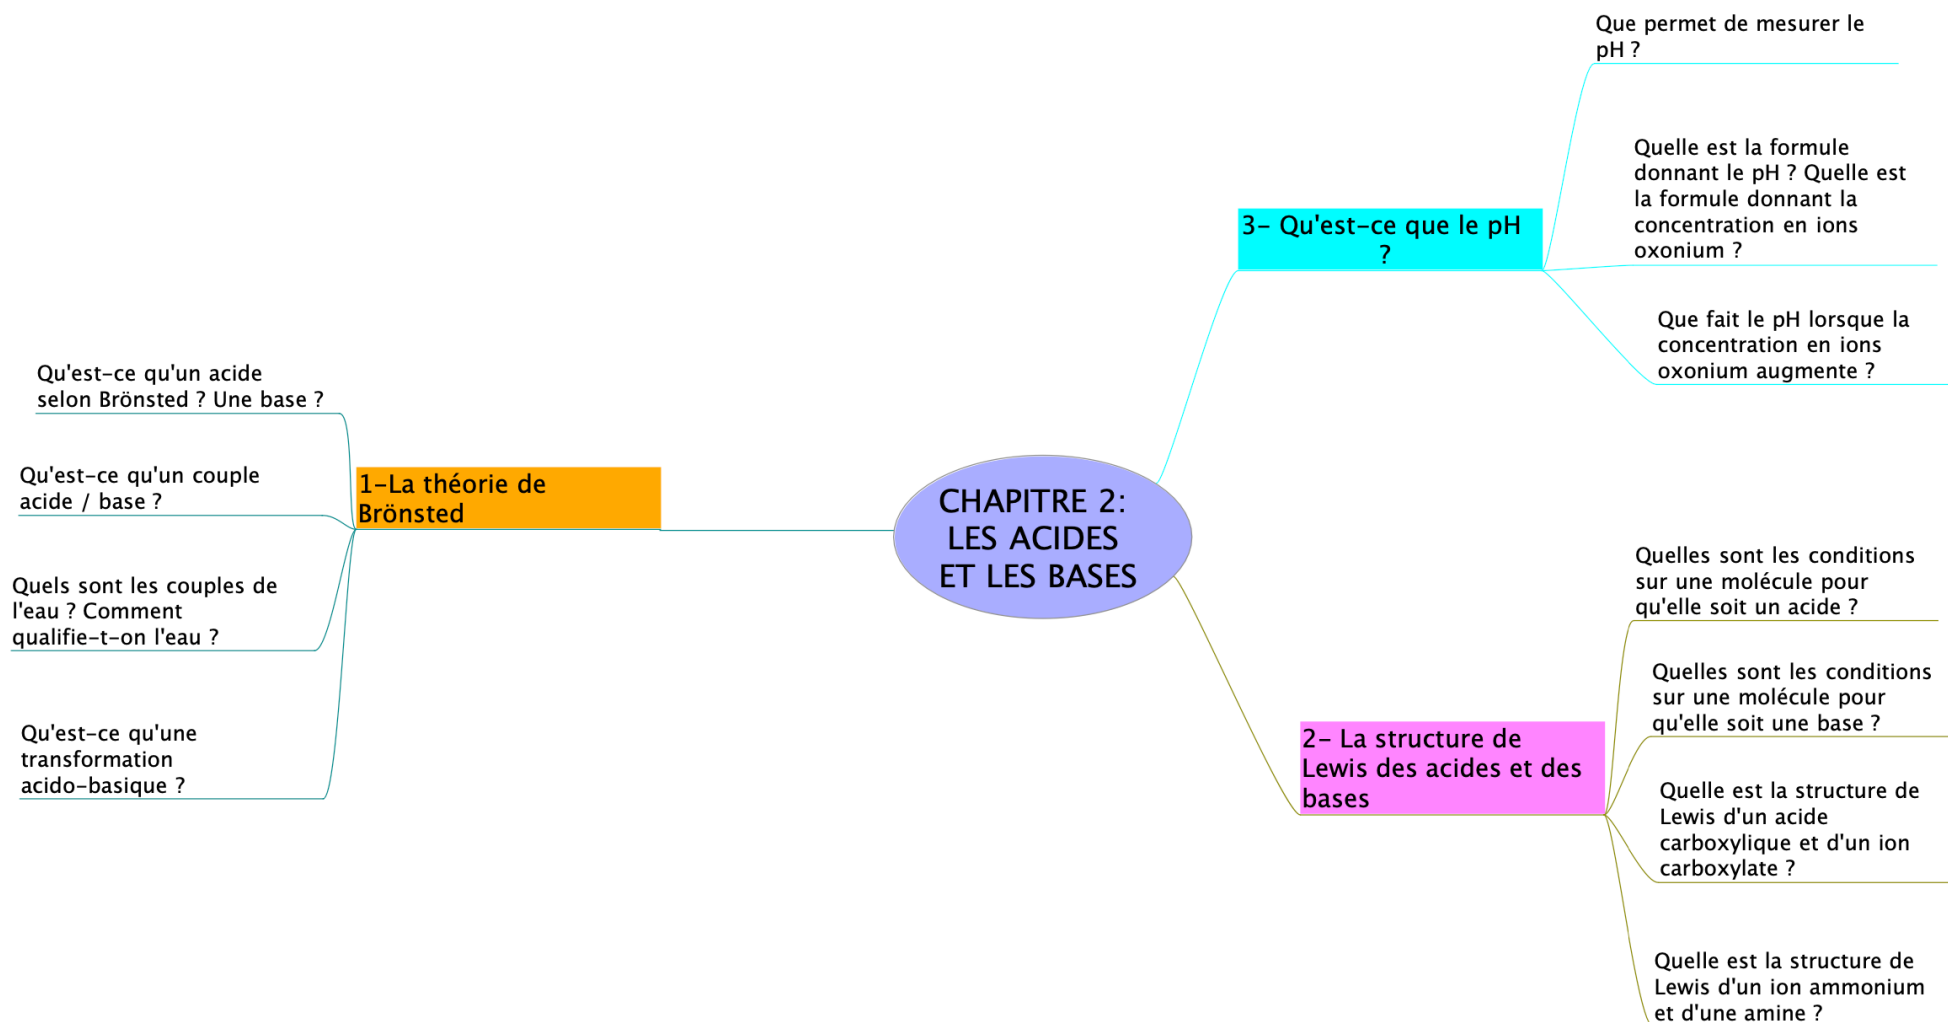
CHAPITRE 2: LES ACIDES ET LES BASES

1-La théorie de Brönsted

Qu'est-ce qu'un acide selon Brönsted ? Une base ?

Qu'est-ce qu'un couple acide / base ?

Quels sont les couples de l'eau ? Comment qualifie-t-on l'eau ?

Qu'est-ce qu'une transformation acido-basique ?

2- La structure de Lewis des acides et des bases

Quelles sont les conditions sur une molécule pour qu'elle soit un acide ?

Quelles sont les conditions sur une molécule pour qu'elle soit une base ?

Quelle est la structure de Lewis d'un acide carboxylique et d'un ion carboxylate ?

Quelle est la structure de Lewis d'un ion ammonium et d'une amine ?

3- Qu'est-ce que le pH ?

Que permet de mesurer le pH ?

Quelle est la formule donnant le pH ? Quelle est la formule donnant la concentration en ions oxonium ?

Que fait le pH lorsque la concentration en ions oxonium augmente ?